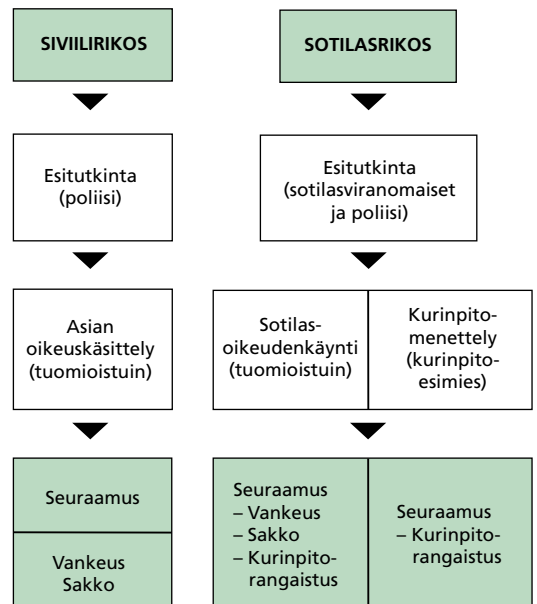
SIVIILIRIKOS

Esitutkinta (poliisi)

Asian oikeuskäsittely (tuomioistuin)

Seuraamus

Vankeus
Sakko

SOTILASRIKOS

Esitutkinta (sotilasviranomaiset ja poliisi)

Sotilasoikeudenkäynti (tuomioistuin)

Kurinpitomenettely (kurinpitoesimies)

Seuraamus
– Vankeus
– Sakko
– Kurinpitorangaistus

Seuraamus
– Kurinpitorangaistus